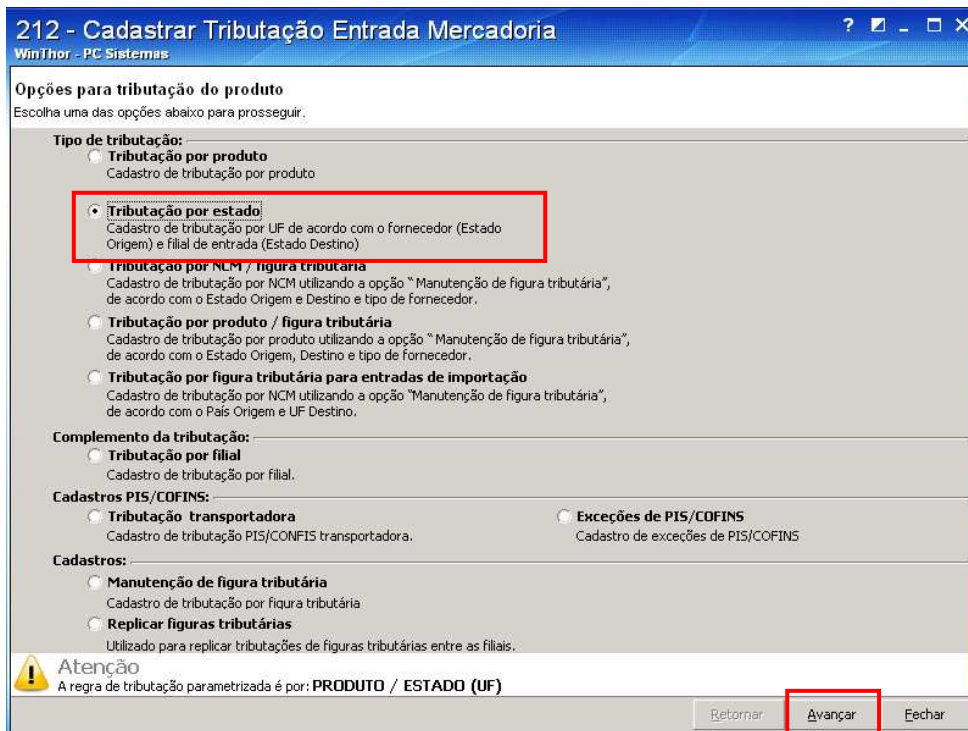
212 - Cadastrar Tributação Entrada Mercadoria
WinThor - PC Sistemas
? _ □ X

Opções para tributação do produto
Escolha uma das opções abaixo para prosseguir.

Tipo de tributação:
Tributação por produto
Cadastro de tributação por produto

Tributação por estado
Cadastro de tributação por UF de acordo com o fornecedor (Estado Origem) e filial de entrada (Estado Destino)

Tributação por NCM / figura tributária
Cadastro de tributação por NCM utilizando a opção " Manutenção de figura tributária", de acordo com o Estado Origem e Destino e tipo de fornecedor.

Tributação por produto / figura tributária
Cadastro de tributação por produto utilizando a opção " Manutenção de figura tributária", de acordo com o Estado Origem, Destino e tipo de fornecedor.

Tributação por figura tributária para entradas de importação
Cadastro de tributação por NCM utilizando a opção "Manutenção de figura tributária", de acordo com o País Origem e UF Destino.

Complemento da tributação:
Tributação por filial
Cadastro de tributação por filial.

Cadastros PIS/COFINS:
Tributação transportadora
Cadastro de tributação PIS/CONFIS transportadora.

Exceções de PIS/COFINS
Cadastro de exceções de PIS/COFINS

Cadastros:
Manutenção de figura tributária
Cadastro de tributação por figura tributária

Replicar figuras tributárias
Utilizado para replicar tributações de figuras tributárias entre as filiais.

Atenção
A regra de tributação parametrizada é por: PRODUTO / ESTADO (UF)

Retornar
Avançar
Fechar